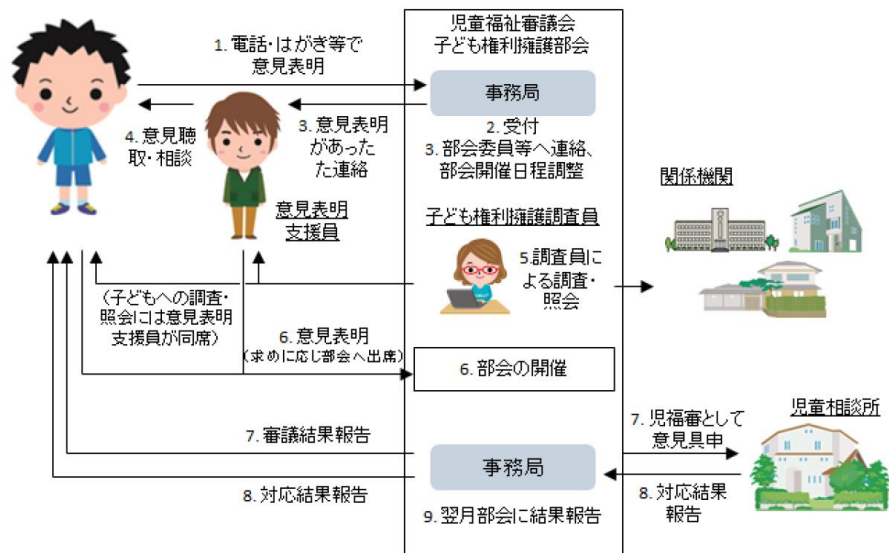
児童福祉審議会
子ども権利擁護部会

1. 電話・はがき等で
意見表明

事務局

4. 意見聴取・相談

3. 意見表明があった連絡

2. 受付
3. 部会委員等へ連絡、部会開催日程調整

意見表明支援員

子ども権利擁護調査員

関係機関

5.調査員による調査・照会

（子どもへの調査・照会には意見表明支援員が同席）

6. 意見表明
（求めに応じ部会へ出席）

6. 部会の開催

7. 審議結果報告

事務局

7. 児福審として
意見具申

児童相談所

8. 対応結果報告

8. 対応結果
報告

9. 翌月部会に結果報告